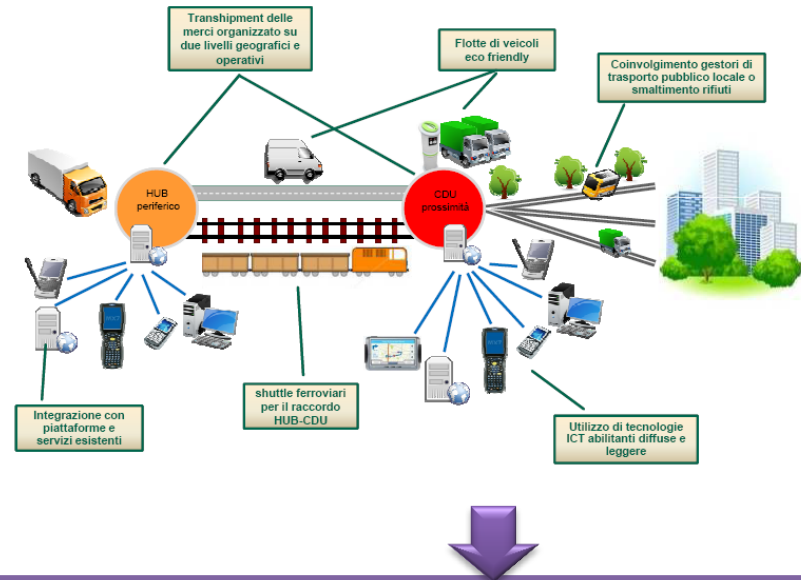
Transhipment delle merci organizzato su due livelli geografici e operativi

Flotte di veicoli eco friendly

Coinvolgimento gestori di trasporto pubblico locale o smaltimento rifiuti

HUB periferico

CDU prossimità

Integrazione con piattaforme e servizi esistenti

shuttle ferroviari per il raccordo HUB-CDU

Utilizzo di tecnologie ICT abilitanti diffuse e leggere